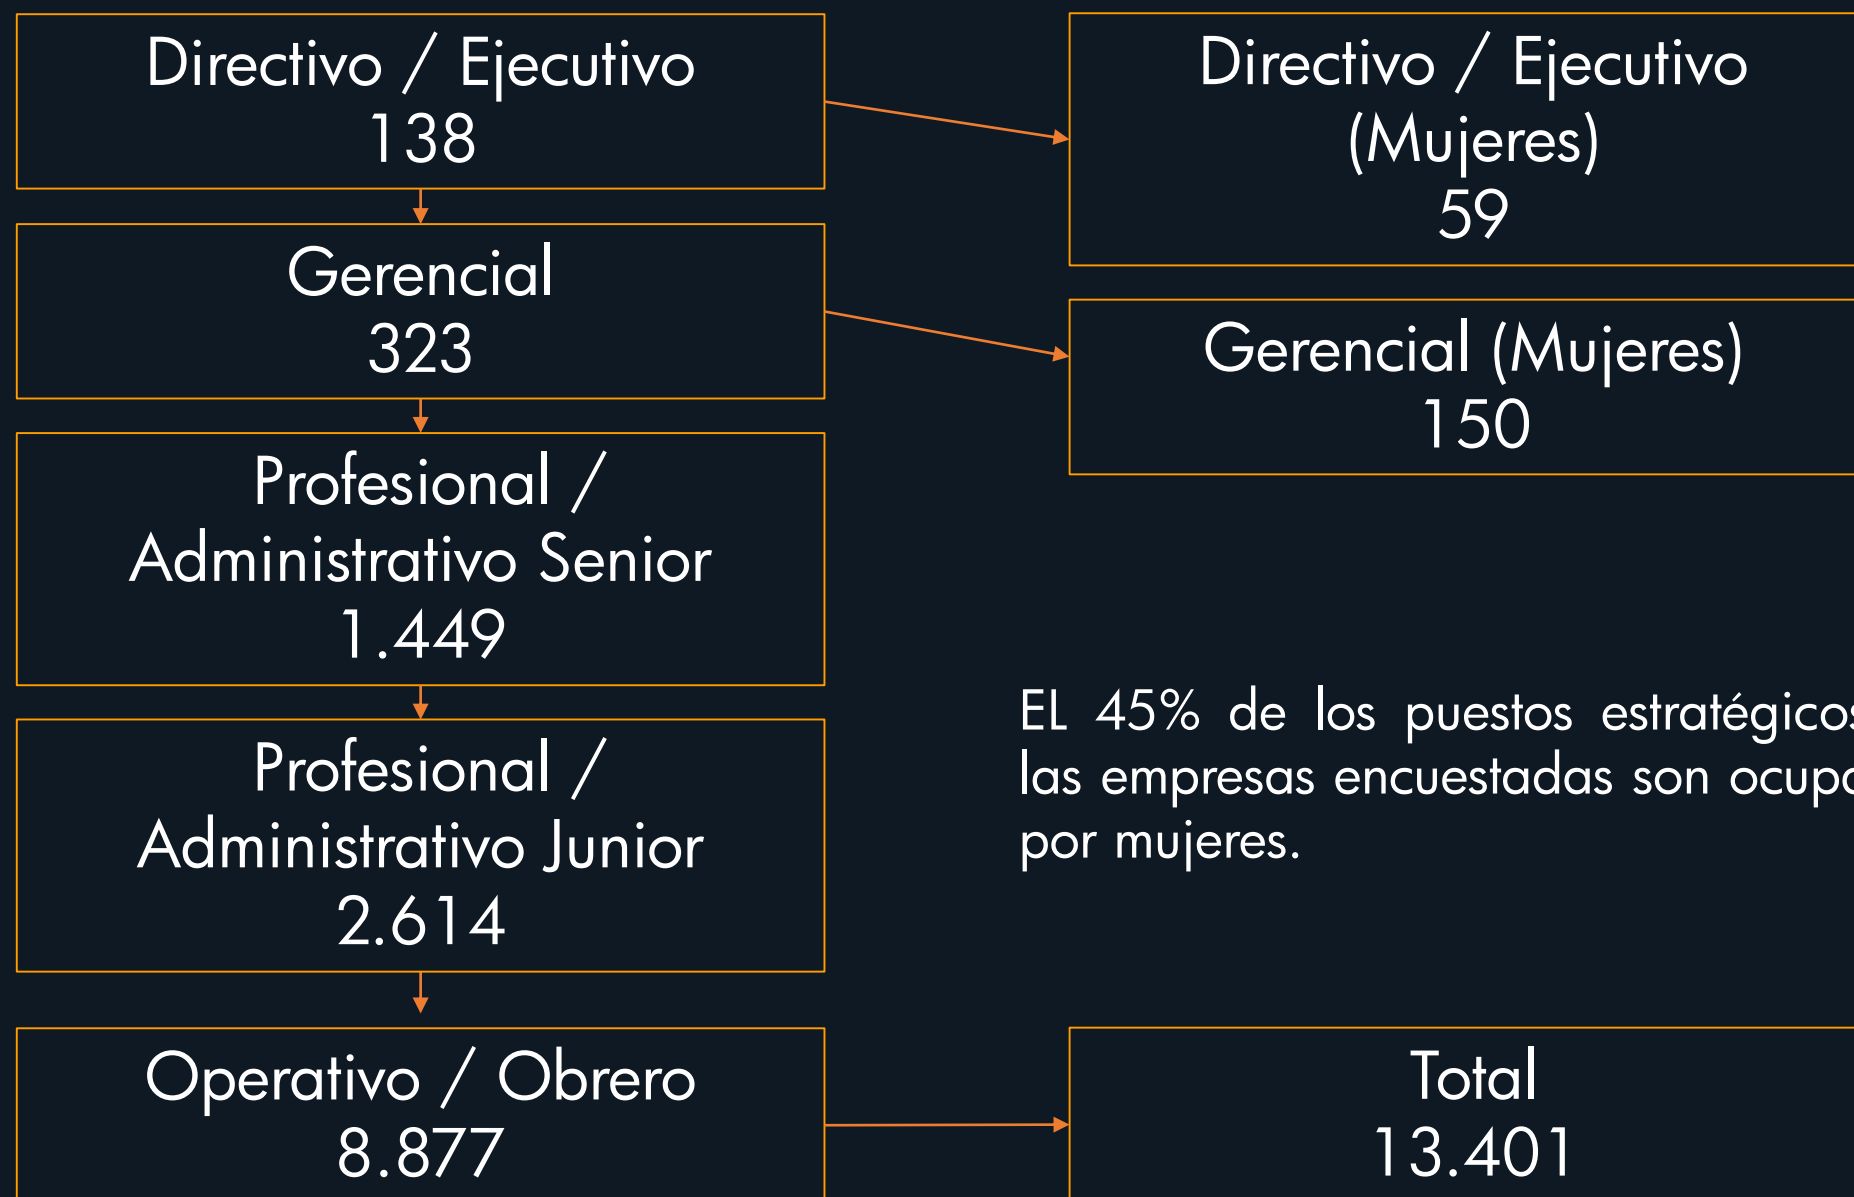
Directivo / Ejecutivo
138

Gerencial
323

Profesional / Administrativo Senior
1.449

Profesional / Administrativo Junior
2.614

Operativo / Obrero
8.877

Directivo / Ejecutivo (Mujeres)
59

Gerencial (Mujeres)
150

EL 45% de los puestos estratégico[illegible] las empresas encuestadas son ocup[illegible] por mujeres.

Total
13.401